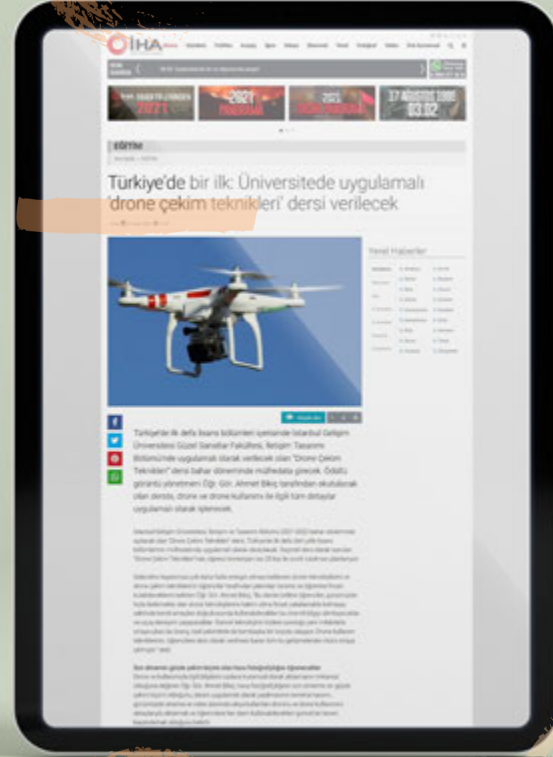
İHA

2021 PROGRAMI

2021

17 AĞUSTOS 1999 03:02

EĞİTİM

Türkiye'de bir ilk: Üniversitede uygulamalı 'drone çekim teknikleri' dersi verilecek

Yerel Haberler

Türkiye'de ilk defa lisans bölümleri içerisinde İstanbul Gelişim Üniversitesi Güzel Sanatlar Fakültesi, İletişim Tasarımı Bölümü'nde uygulamalı olarak verilecek olan "Drone Çekim Teknikleri" dersi bahar döneminde müfredata girecek. Ödüllü görüntü yönetmeni Öğr. Gör. Ahmet Bikiç tarafından okutulacak olan derste, drone ve drone kullanımı ile ilgili tüm detaylar uygulamalı olarak işlenecek.

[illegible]

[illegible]

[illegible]